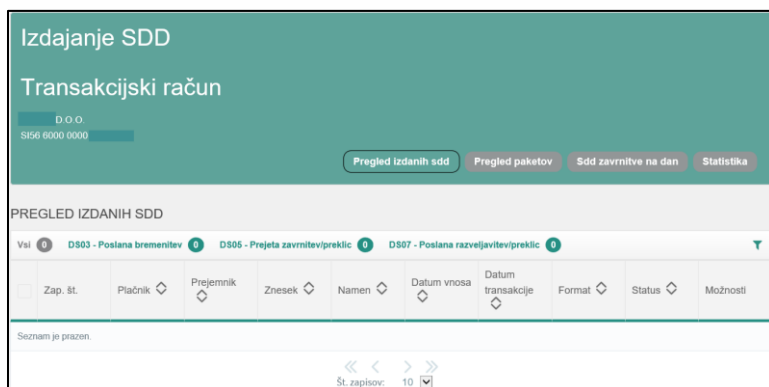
Izdajanje SDD

Transakcijski račun

D.O.O.
SI56 6000 0000

Pregled izdanih sdd | Pregled paketov | Sdd zavrnitve na dan | Statistika

PREGLED IZDANIH SDD

Vsi 0 | DS03 - Poslana bremenitev 0 | DS05 - Prejeta zavrnitev/preklic 0 | DS07 - Poslana razveljavitev/preklic 0

| | Zap. št. | Plačnik | Prejemnik | Znesek | Namen | Datum vnosa | Datum transakcije | Format | Status | Možnosti |
|---|---|---|---|---|---|---|---|---|---|---|

Seznam je prazen.

Št. zapisov: 10